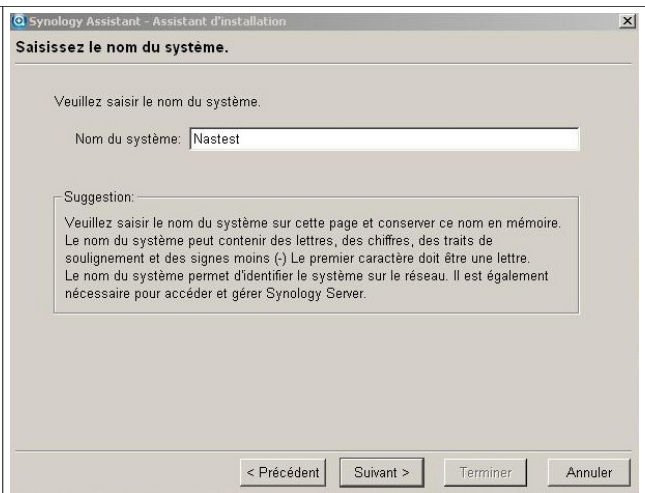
Synology Assistant - Assistant d'installation

Saisissez le nom du système.

Veuillez saisir le nom du système.

Nom du système: Nastest

Suggestion:

Veuillez saisir le nom du système sur cette page et conserver ce nom en mémoire. Le nom du système peut contenir des lettres, des chiffres, des traits de soulignement et des signes moins (-) Le premier caractère doit être une lettre.
Le nom du système permet d'identifier le système sur le réseau. Il est également nécessaire pour accéder et gérer Synology Server.

< Précédent | Suivant > | Terminer | Annuler